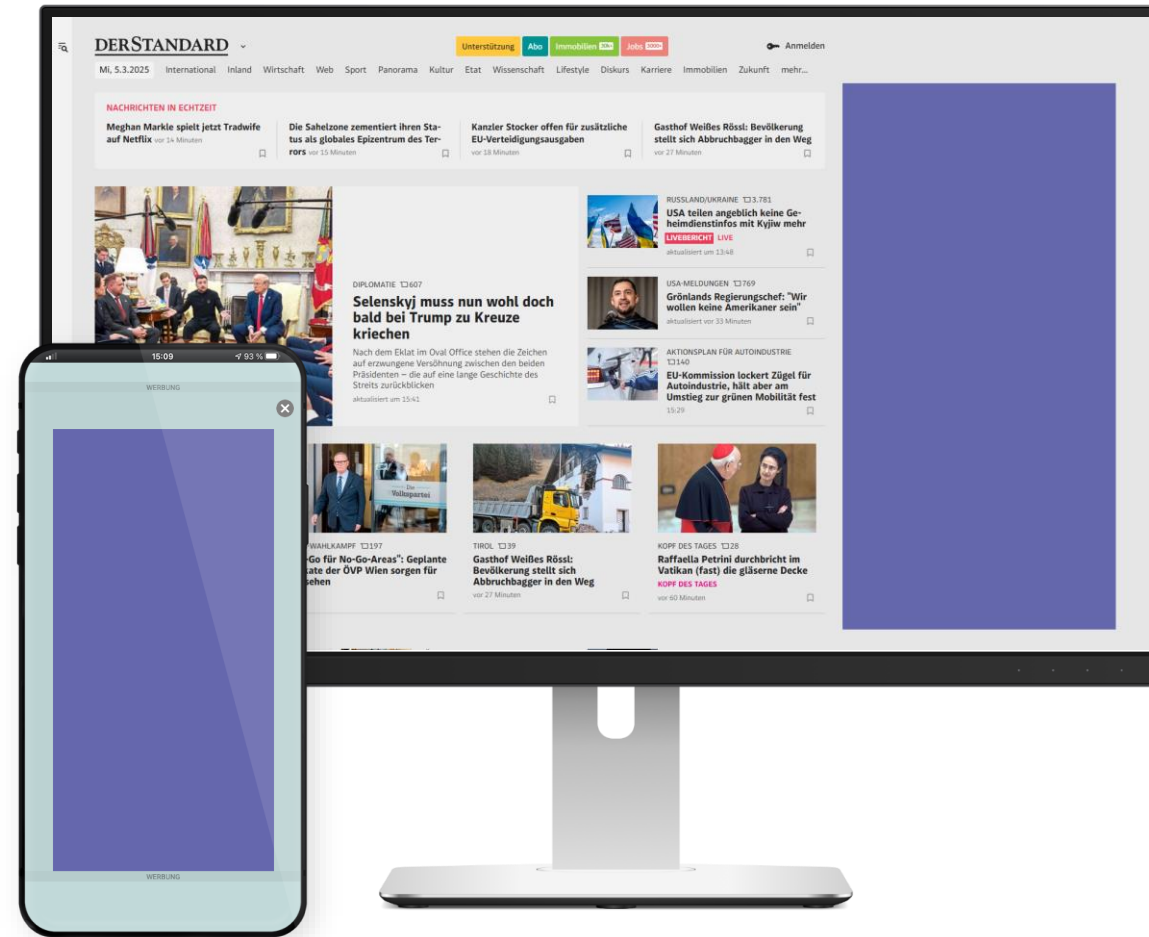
DERSTANDARD

Unterstützung Abo Immobilien 30k+ Jobs 3000+

Anmelden

Mi, 5.3.2025 International Inland Wirtschaft Web Sport Panorama Kultur Etat Wissenschaft Lifestyle Diskurs Karriere Immobilien Zukunft mehr...

NACHRICHTEN IN ECHTZEIT

Meghan Markle spielt jetzt Tradwife auf Netflix vor 14 Minuten

Die Sahelzone zementiert ihren Status als globales Epizentrum des Terrors vor 15 Minuten

Kanzler Stocker offen für zusätzliche EU-Verteidigungsausgaben vor 18 Minuten

Gasthof Weißes Rössl: Bevölkerung stellt sich Abbruchbagger in den Weg vor 27 Minuten

DIPLOMATIE 607

Selenskyj muss nun wohl doch bald bei Trump zu Kreuze kriechen

Nach dem Eklat im Oval Office stehen die Zeichen auf erzwungene Versöhnung zwischen den beiden Präsidenten – die auf eine lange Geschichte des Streits zurückblicken

aktualisiert um 15:41

RUSSLAND/UKRAINE 3.781

USA teilen angeblich keine Geheimdienstinfos mit Kyjiw mehr

LIVEBERICHT LIVE

aktualisiert um 13:48

USA-MELDUNGEN 769

Grönlands Regierungschef: "Wir wollen keine Amerikaner sein"

aktualisiert vor 33 Minuten

AKTIONSPLAN FÜR AUTOINDUSTRIE 140

EU-Kommission lockert Zügel für Autoindustrie, hält aber am Umstieg zur grünen Mobilität fest

15:29

WAHLKAMPF 197

-Go für No-Go-Areas": Geplante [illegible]ate der ÖVP Wien sorgen für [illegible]sehen

Die Volkspartei

TIROL 39

Gasthof Weißes Rössl: Bevölkerung stellt sich Abbruchbagger in den Weg

vor 27 Minuten

KOPF DES TAGES 28

Raffaella Petrini durchbricht im Vatikan (fast) die gläserne Decke

KOPF DES TAGES

vor 60 Minuten

15:09

93 %

WERBUNG

WERBUNG